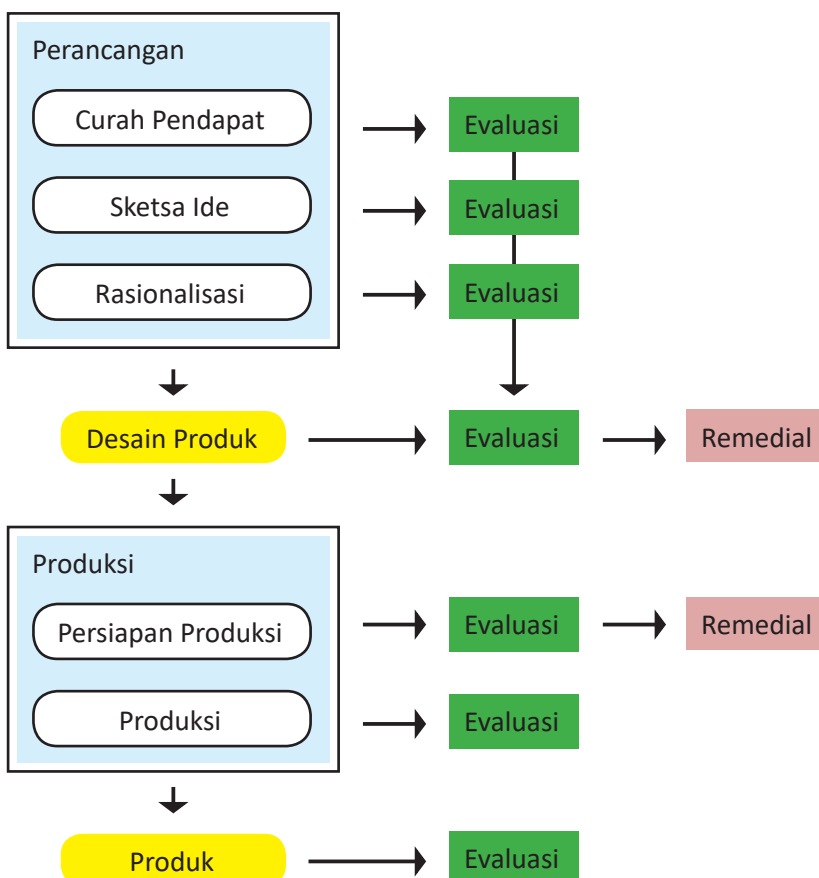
Perancangan

Curah Pendapat

Evaluasi

Sketsa Ide

Evaluasi

Rasionalisasi

Evaluasi

Desain Produk

Evaluasi

Remedial

Produksi

Persiapan Produksi

Evaluasi

Remedial

Produksi

Evaluasi

Produk

Evaluasi